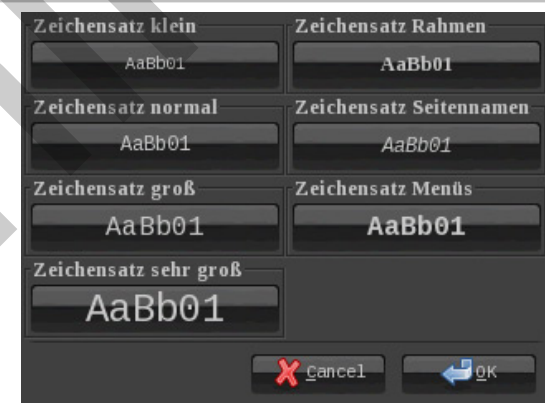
Zeichensatz klein
AaBb01

Zeichensatz Rahmen
AaBb01

Zeichensatz normal
AaBb01

Zeichensatz Seitennamen
AaBb01

Zeichensatz groß
AaBb01

Zeichensatz Menüs
AaBb01

Zeichensatz sehr groß
AaBb01

Cancel
OK